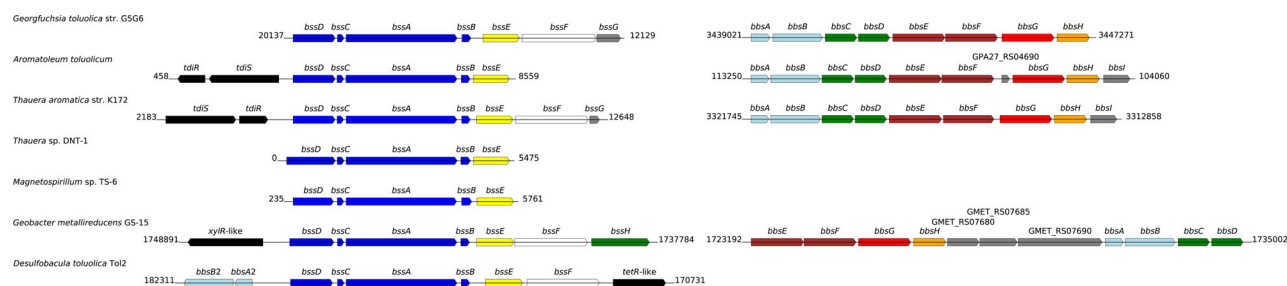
Georgfuchsia toluolica str. G5G6

20137 bssD bssC bssA bssB bssE bssF bssG 12129

3439021 bbsA bbsB bbsC bbsD bbsE bbsF bbsG bbsH 3447271

Aromatoleum toluolicum

458 tdiR tdiS bssD bssC bssA bssB bssE 8559

GPA27_RS04690

113250 bbsA bbsB bbsC bbsD bbsE bbsF bbsG bbsH bbsI 104060

Thauera aromatica str. K172

2183 tdiS tdiR bssD bssC bssA bssB bssE bssF bssG 12648

3321745 bbsA bbsB bbsC bbsD bbsE bbsF bbsG bbsH bbsI 3312858

Thauera sp. DNT-1

0 bssD bssC bssA bssB bssE 5475

Magnetospirillum sp. TS-6

235 bssD bssC bssA bssB bssE 5761

Geobacter metallireducens GS-15

1748891 xylR-like bssD bssC bssA bssB bssE bssF bssH 1737784

GMET_RS07685
GMET_RS07680

1723192 bbsE bbsF bbsG bbsH GMET_RS07690 bbsA bbsB bbsC bbsD 1735002

Desulfobacula toluolica Tol2

182311 bbsB2 bbsA2 bssD bssC bssA bssB bssE bssF tetR-like 170731